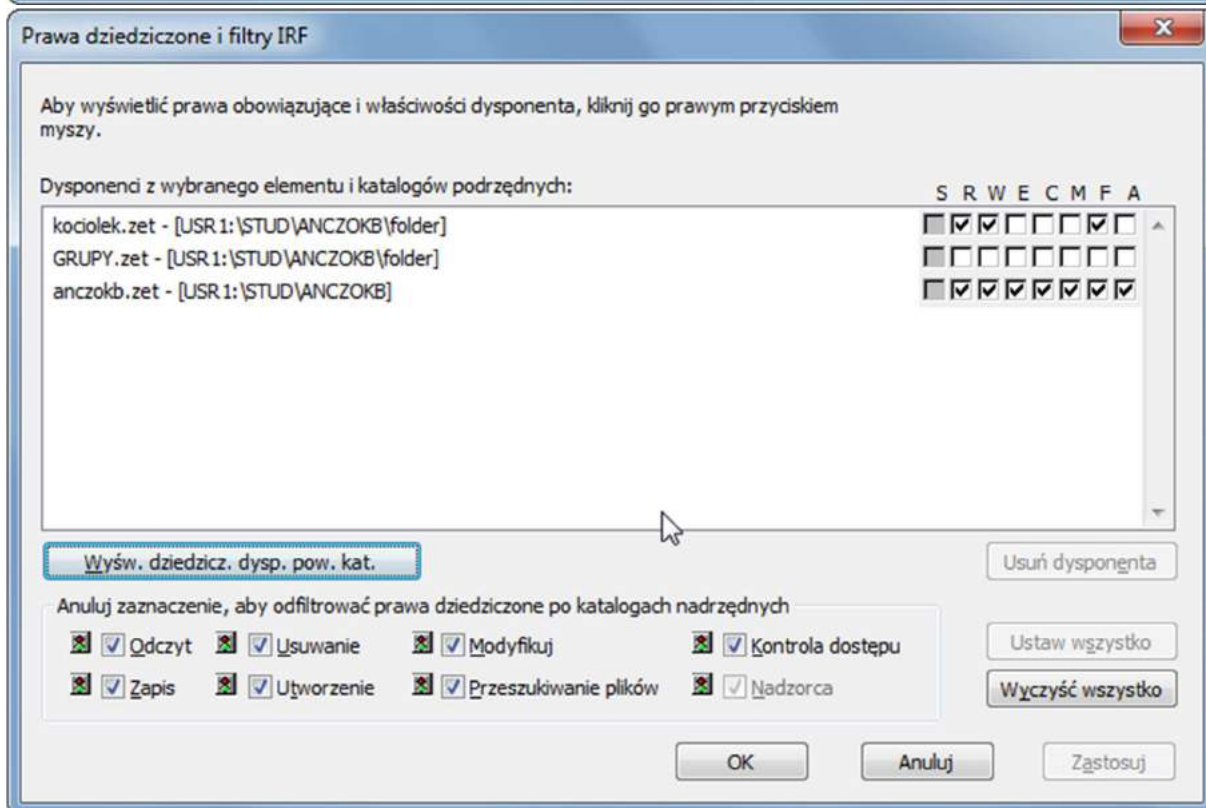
Prawa dziedziczone i filtry IRF

Aby wyświetlić prawa obowiązujące i właściwości dysponenta, kliknij go prawym przyciskiem myszy.

Dysponenci z wybranego elementu i katalogów podrzędnych:

S R W E C M F A

kociolek.zet - [USR1:\STUD\ANCZOKB\folder]
GRUPY.zet - [USR1:\STUD\ANCZOKB\folder]
anczokb.zet - [USR1:\STUD\ANCZOKB]

Wyśw. dziedzicz. dysp. pow. kat.

Usuń dysponenta

Anuluj zaznaczenie, aby odfiltrować prawa dziedziczone po katalogach nadrzędnych

Odczyt
Usuwanie
Modyfikuj
Kontrola dostępu
Zapis
Utworzenie
Przeszukiwanie plików
Nadzorca

Ustaw wszystko

Wyczyść wszystko

OK

Anuluj

Zastosuj